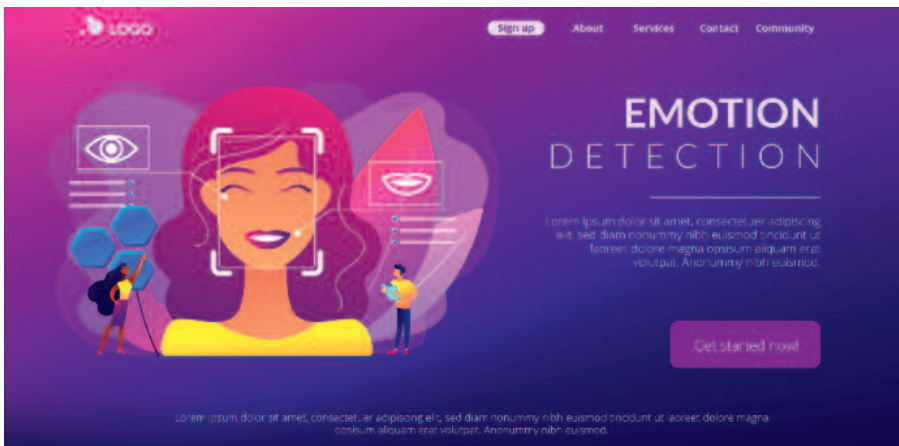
LOGO

Sign up About Services Contact Community

EMOTION
DETECTION

Lorem ipsum dolor sit amet, consectetuer adipiscing elit, sed diam nonummy nibh euismod tincidunt ut laoreet dolore magna opsisum aliquam erat volutpat. Anonummy nibh euismod.

Get started now!

Lorem ipsum dolor sit amet, consectetuer adipiscing elit, sed diam nonummy nibh euismod tincidunt ut laoreet dolore magna opsisum aliquam erat volutpat. Anonummy nibh euismod.